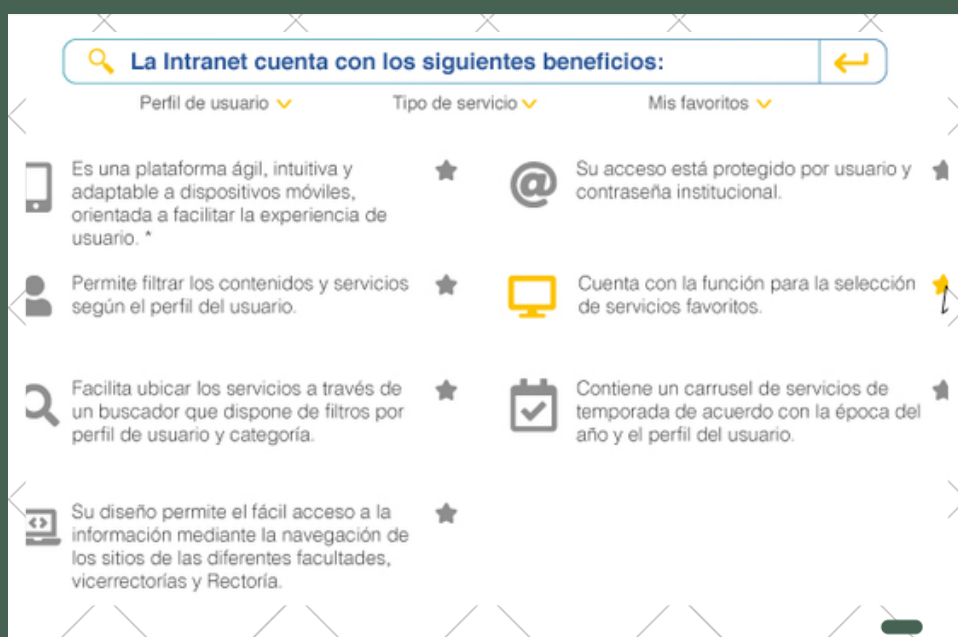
La Intranet cuenta con los siguientes beneficios:

Perfil de usuario

Tipo de servicio

Mis favoritos

Es una plataforma ágil, intuitiva y adaptable a dispositivos móviles, orientada a facilitar la experiencia de usuario. *

Su acceso está protegido por usuario y contraseña institucional.

Permite filtrar los contenidos y servicios según el perfil del usuario.

Cuenta con la función para la selección de servicios favoritos.

Facilita ubicar los servicios a través de un buscador que dispone de filtros por perfil de usuario y categoría.

Contiene un carrusel de servicios de temporada de acuerdo con la época del año y el perfil del usuario.

Su diseño permite el fácil acceso a la información mediante la navegación de los sitios de las diferentes facultades, vicerrectorías y Rectoría.